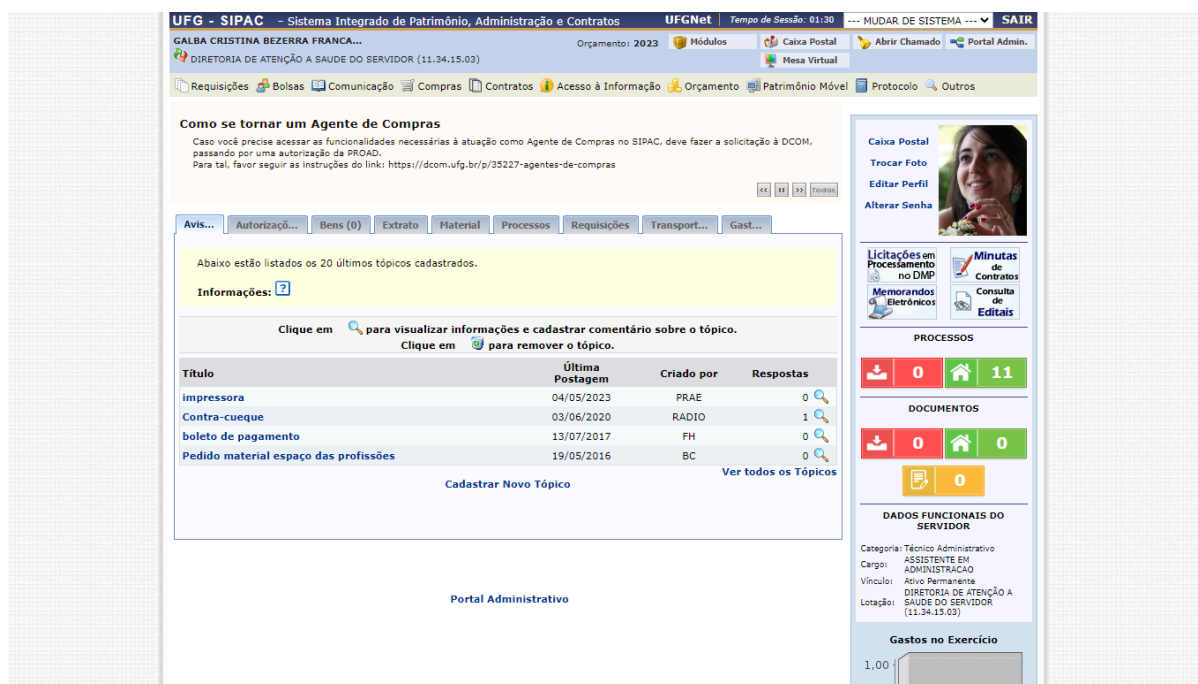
UFG - SIPAC - Sistema Integrado de Patrimônio, Administração e Contratos UFGNet Tempo de Sessão: 01:30 --- MUDAR DE SISTEMA --- SAIR

GALBA CRISTINA BEZERRA FRANCA... Orçamento: 2023 Módulos Caixa Postal Abrir Chamado Portal Admin.

DIRETORIA DE ATENÇÃO A SAUDE DO SERVIDOR (11.34.15.03) Mesa Virtual

Requisições Bolsas Comunicação Compras Contratos Acesso à Informação Orçamento Patrimônio Móvel Protocolo Outros

Como se tornar um Agente de Compras

Caso você precise acessar as funcionalidades necessárias à atuação como Agente de Compras no SIPAC, deve fazer a solicitação à DCOM, passando por uma autorização da PROAD.
Para tal, favor seguir as instruções do link: https://dcom.ufg.br/p/35227-agentes-de-compras

<< II >> Todos

Avis... Autorizaçõ... Bens (0) Extrato Material Processos Requisições Transport... Gast...

Abaixo estão listados os 20 últimos tópicos cadastrados.

Informações: ?

Clique em para visualizar informações e cadastrar comentário sobre o tópico.
Clique em para remover o tópico.

| Título | Última Postagem | Criado por | Respostas |
|---|---|---|---|
| impressora | 04/05/2023 | PRAE | 0 |
| Contra-cueque | 03/06/2020 | RADIO | 1 |
| boleto de pagamento | 13/07/2017 | FH | 0 |
| Pedido material espaço das profissões | 19/05/2016 | BC | 0 |

Ver todos os Tópicos

Cadastrar Novo Tópico

Portal Administrativo

Caixa Postal
Trocar Foto
Editar Perfil
Alterar Senha

Licitações em Processamento no DMP
Minutas de Contratos
Memorandos Eletrônicos
Consulta de Editais

PROCESSOS
0 11

DOCUMENTOS
0 0
0

DADOS FUNCIONAIS DO SERVIDOR

Categoria: Técnico Administrativo
Cargo: ASSISTENTE EM ADMINISTRACAO
Vínculo: Ativo Permanente
Lotação: DIRETORIA DE ATENÇÃO A SAUDE DO SERVIDOR (11.34.15.03)

Gastos no Exercício

1,00